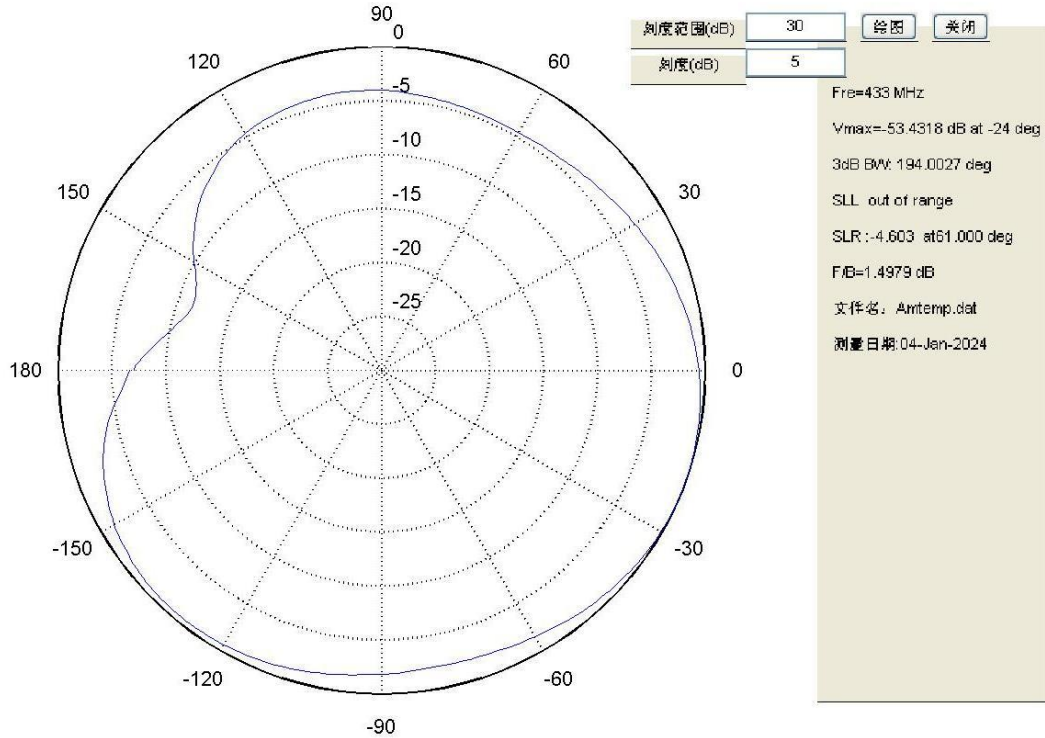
90
0
120
60
-5
-10
150
30
-15
-20
-25
180
0
-150
-30
-120
-60
-90

刻度范围(dB) 30 绘图 关闭
刻度(dB) 5

Fre=433 MHz

Vmax=-53.4318 dB at -24 deg

3dB BW: 194.0027 deg

SLL out of range

SLR :-4.603 at61.000 deg

F/B=1.4979 dB

文件名：Amtemp.dat

测量日期:04-Jan-2024